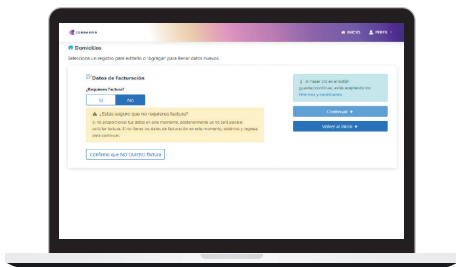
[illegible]

INICIO

PERFIL

Domicilios

Selecciona un registro para editarlo o "agregar" para llenar datos nuevos.

Datos de facturación

¿Requieres Factura?

SI

NO

¿Estás seguro que no requieres factura?

Si no proporcionas tus datos en este momento, posteriormente ya no será posible solicitar factura. Si no tienes los datos de facturación en este momento, sal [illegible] y regresa para continuar.

Confirmo que NO QUIERO factura

Al hacer clic en el botón guardar/continuar, estás aceptando los términos y condiciones.

Continuar

Volver al inicio